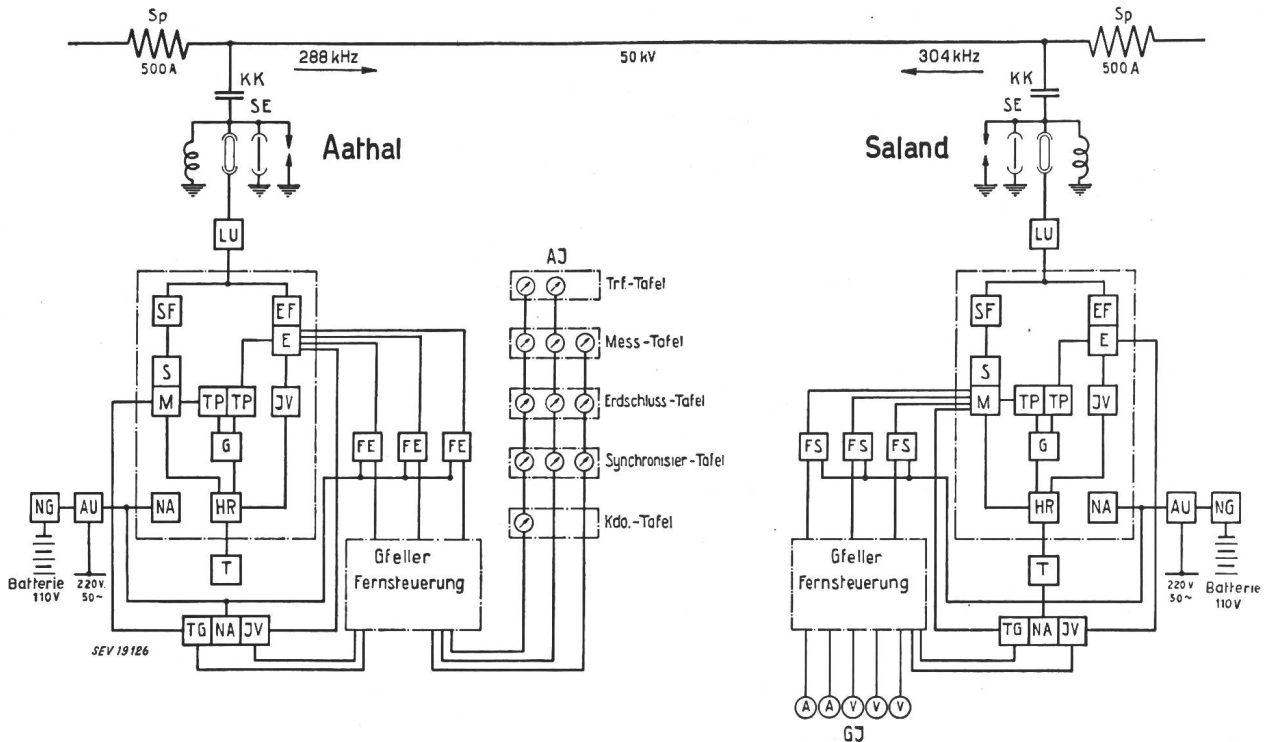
Sp
500 A
288 kHz
50 kV
304 kHz
Sp
500 A
KK
SE
KK
SE
Aathal
Saland
LU
LU
AJ
SF
EF
E
Trf.-Tafel
SF
EF
E
Mess-Tafel
S
M
TP
TP
JV
Erdschluss-Tafel
S
M
TP
TP
JV
G
FE
FE
FE
Synchronisier-Tafel
FS
FS
FS
G
NG
AU
NA
HR
Kdo.-Tafel
HR
NA
AU
NG
T
Gfeller Fernsteuerung
Gfeller Fernsteuerung
T
Batterie 110 V
220 V. 50 ~
220 V 50 ~
Batterie 110 V
TG
NA
JV
TG
NA
JV
SEV 19126
A
A
V
V
V
GJ